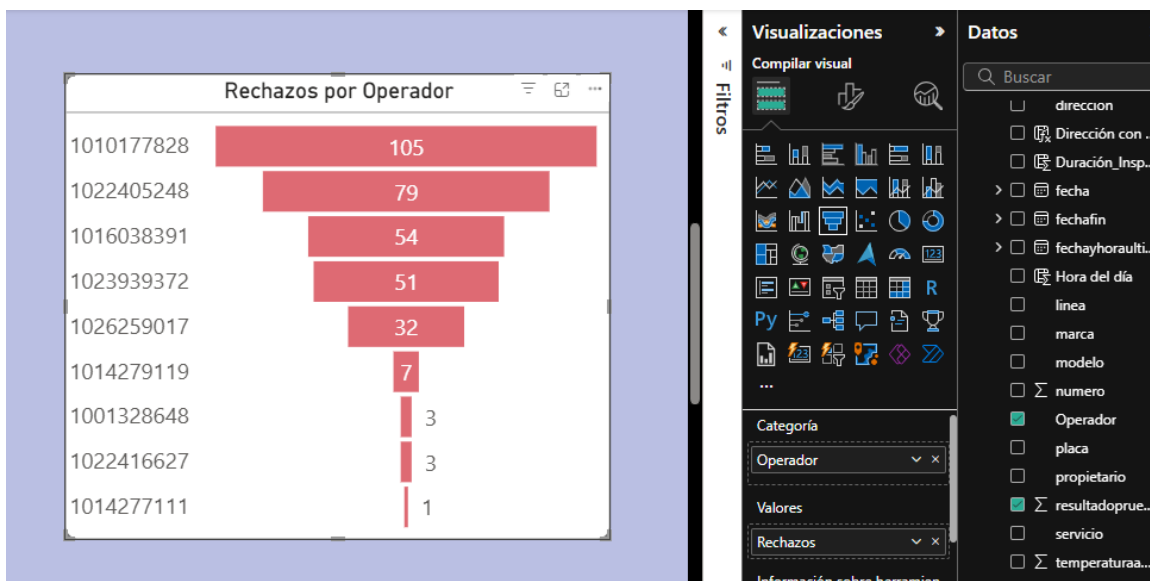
Rechazos por Operador

1010177828 105
1022405248 79
1016038391 54
1023939372 51
1026259017 32
1014279119 7
1001328648 3
1022416627 3
1014277111 1

Filtros

Visualizaciones
Compilar visual

R
Py
...

Categoría
Operador

Valores
Rechazos

Datos
Buscar
direccion
Dirección con ...
Duración_Insp...
fecha
fechafin
fechayhoraulti...
Hora del día
linea
marca
modelo
Σ numero
Operador
placa
propietario
Σ resultadoprue...
servicio
Σ temperaturaa...